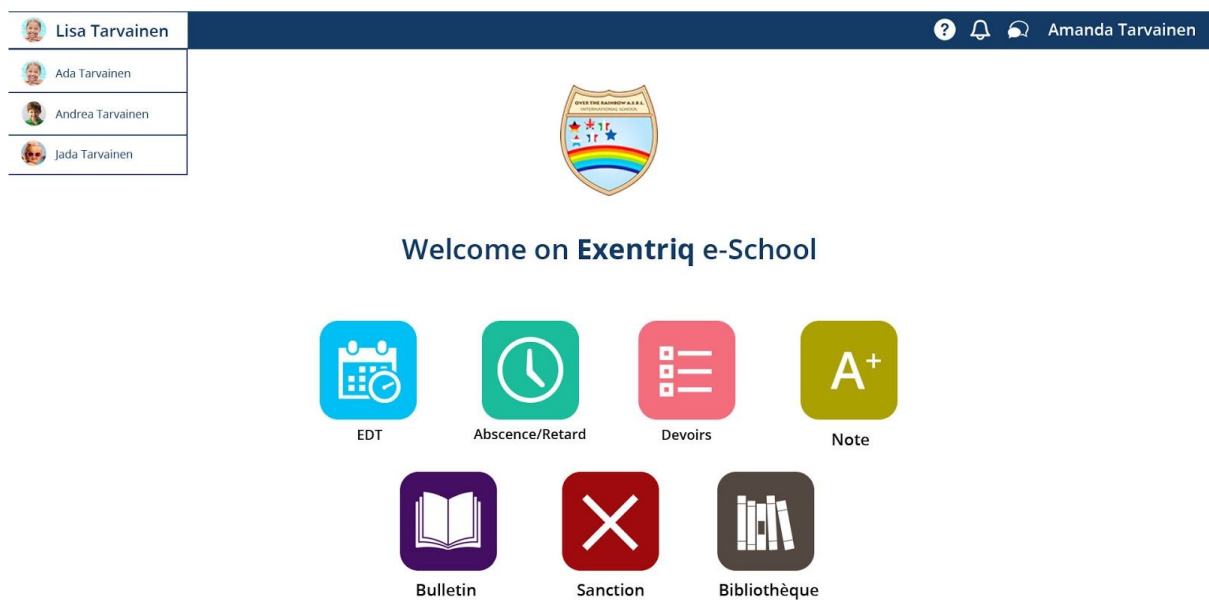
Lisa Tarvainen

Ada Tarvainen

Andrea Tarvainen

Jada Tarvainen

Amanda Tarvainen

OVER THE RAINBOW A.S.B.L. INTERNATIONAL SCHOOL

Welcome on **Exentriq** e-School

EDT

Abscence/Retard

Devoirs

$A^+$

Note

Bulletin

Sanction

Bibliothèque